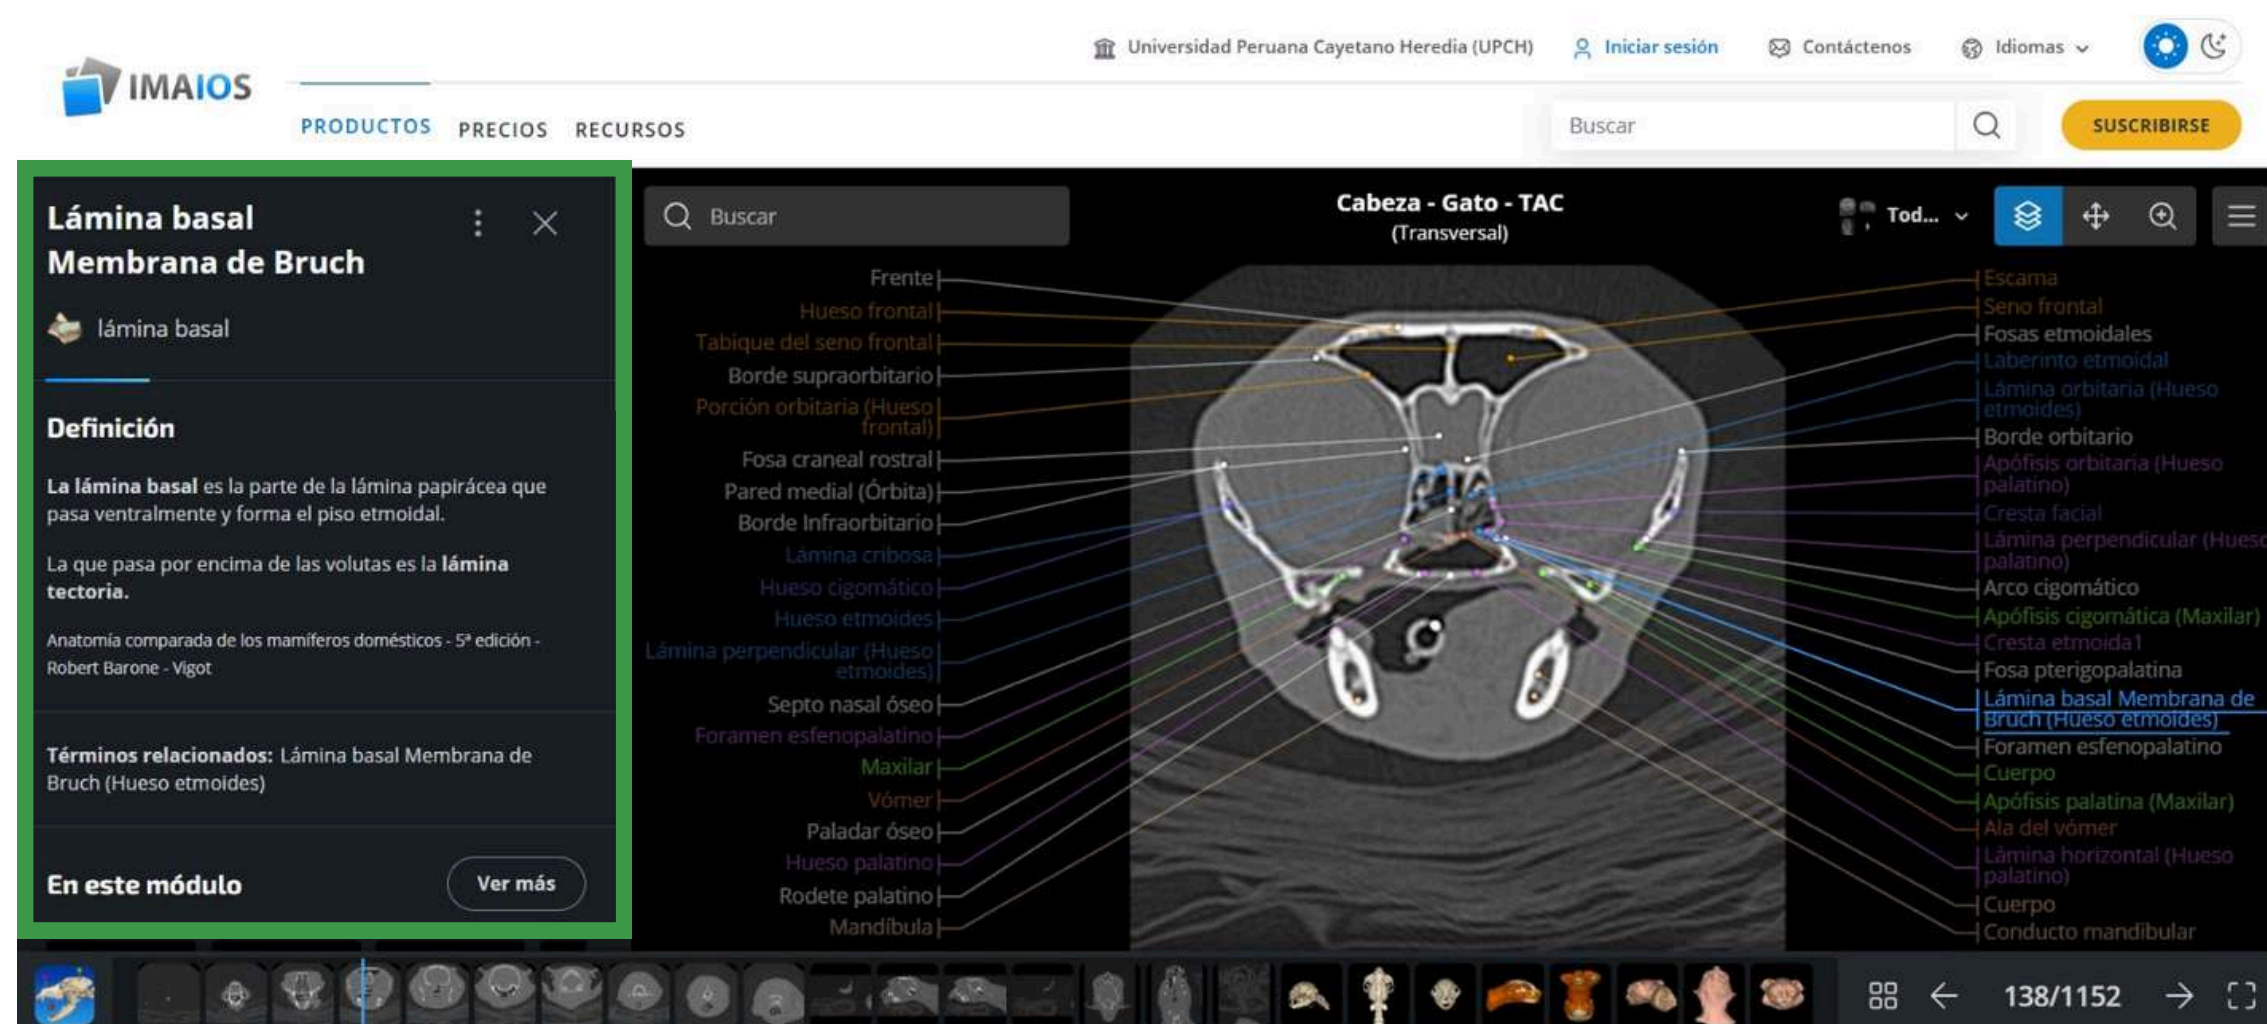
IMAIOS

Universidad Peruana Cayetano Heredia (UPCH) Iniciar sesión Contáctenos Idiomas

PRODUCTOS PRECIOS RECURSOS

Buscar

SUSCRIBIRSE

Lámina basal Membrana de Bruch

lámina basal

Definición

**La lámina basal** es la parte de la lámina papirácea que pasa ventralmente y forma el piso etmoidal.

La que pasa por encima de las volutas es la **lámina tectoria.**

Anatomía comparada de los mamíferos domésticos - 5ª edición - Robert Barone - Vigot

**Términos relacionados:** Lámina basal Membrana de Bruch (Hueso etmoides)

En este módulo

Ver más

Buscar

Cabeza - Gato - TAC
(Transversal)

Tod...

Frente
Hueso frontal
Tabique del seno frontal
Borde supraorbitario
Porción orbitaria (Hueso frontal)
Fosa craneal rostral
Pared medial (Órbita)
Borde Infraorbitario
Lámina cribosa
Hueso cigomático
Hueso etmoides
Lámina perpendicular (Hueso etmoides)
Septo nasal óseo
Foramen esfenopalatino
Maxilar
Vómer
Paladar óseo
Hueso palatino
Rodete palatino
Mandíbula

Escama
Seno frontal
Fosas etmoidales
Laberinto etmoidal
Lámina orbitaria (Hueso etmoides)
Borde orbitario
Apófisis orbitaria (Hueso palatino)
Cresta facial
Lámina perpendicular (Hueso palatino)
Arco cigomático
Apófisis cigomática (Maxilar)
Cresta etmoidal
Fosa pterigopalatina
Lámina basal Membrana de Bruch (Hueso etmoides)
Foramen esfenopalatino
Cuerpo
Apófisis palatina (Maxilar)
Ala del vómer
Lámina horizontal (Hueso palatino)
Cuerpo
Conducto mandibular

138/1152